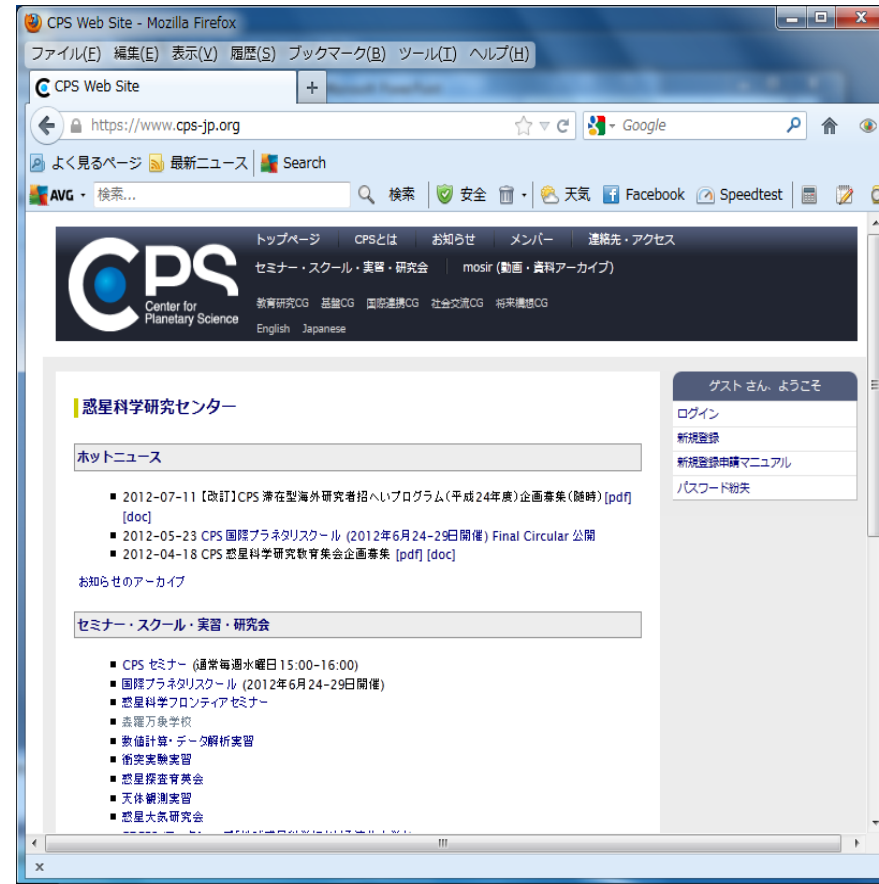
CPS Web Site - Mozilla Firefox

ファイル(F) 編集(E) 表示(V) 履歴(S) ブックマーク(B) ツール(T) ヘルプ(H)

CPS Web Site +

https://www.cps-jp.org

Google

よく見るページ 最新ニュース Search

AVG 検索... 検索 安全 天気 Facebook Speedtest

CPS Center for Planetary Science

トップページ CPSとは お知らせ メンバー 連絡先・アクセス

セミナー・スクール・実習・研究会 mosir (動画・資料アーカイブ)

教育研究CG 基盤CG 国際連携CG 社会交流CG 将来構想CG

English Japanese

惑星科学研究センター

ホットニュース

- 2012-07-11【改訂】CPS 滞在型海外研究者招へいプログラム(平成24年度)企画募集(随時) [pdf] [doc]
- 2012-05-23 CPS 国際プラネタリスクール (2012年6月24-29日開催) Final Circular 公開
- 2012-04-18 CPS 惑星科学研究教育集会企画募集 [pdf] [doc]

お知らせのアーカイブ

セミナー・スクール・実習・研究会

- CPS セミナー (通常毎週水曜日15:00-16:00)
- 国際プラネタリスクール (2012年6月24-29日開催)
- 惑星科学フロンティアセミナー
- 森羅万象学校
- 数値計算・データ解析実習
- 衝突実験実習
- 惑星探査育英会
- 天体観測実習
- 惑星大気研究会

ゲスト さん、ようこそ

ログイン

新規登録

新規登録申請マニュアル

パスワード紛失